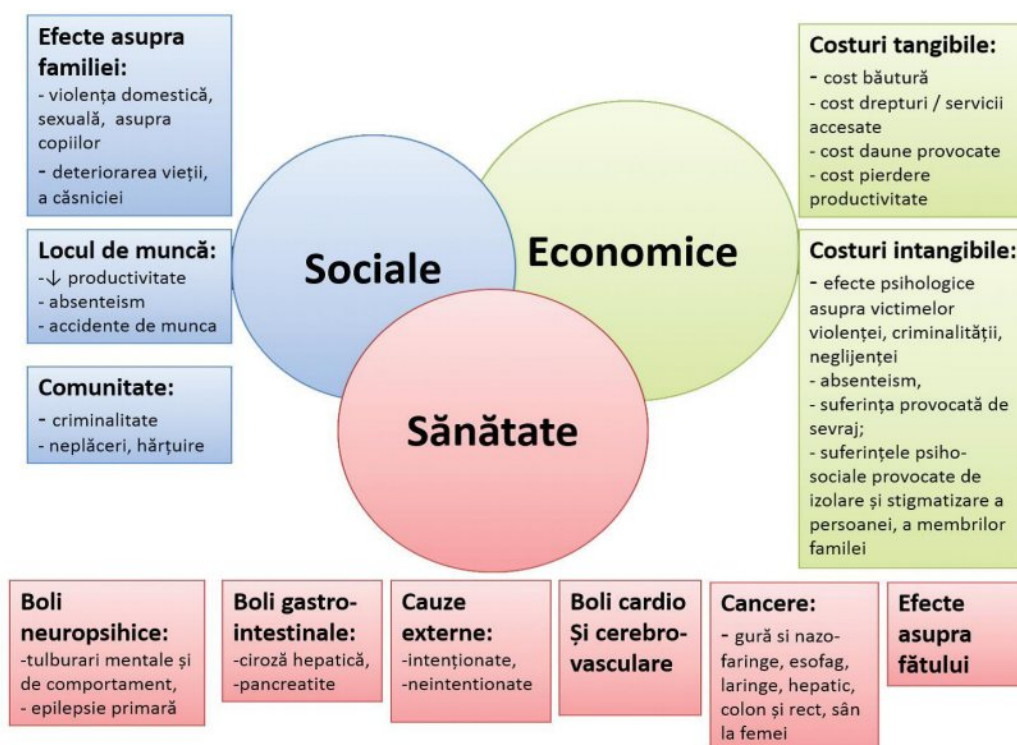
Efecte asupra familiei:
- violența domestică, sexuală, asupra copiilor
- deteriorarea vieții, a căsniciei

Locul de muncă:
-↓ productivitate
- absenteism
- accidente de munca

Comunitate:
- criminalitate
- neplăceri, hărțuire

Sociale

Economice

Sănătate

Costuri tangibile:
- cost băutură
- cost drepturi / servicii accesate
- cost daune provocate
- cost pierdere productivitate

Costuri intangibile:
- efecte psihologice asupra victimelor violenței, criminalității, neglijenței
- absenteism,
- suferința provocată de sevraj;
- suferințele psiho-sociale provocate de izolare și stigmatizare a persoanei, a membrilor familiei

Boli neuropsihice:
-tulburari mentale și de comportament,
- epilepsie primară

Boli gastro-intestinale:
-ciroză hepatică,
-pancreatite

Cauze externe:
-intenționate,
-neintentionate

Boli cardio Și cerebro-vasculare

Cancere:
- gură si nazo-faringe, esofag, laringe, hepatic, colon și rect, sân la femei

Efecte asupra fătului